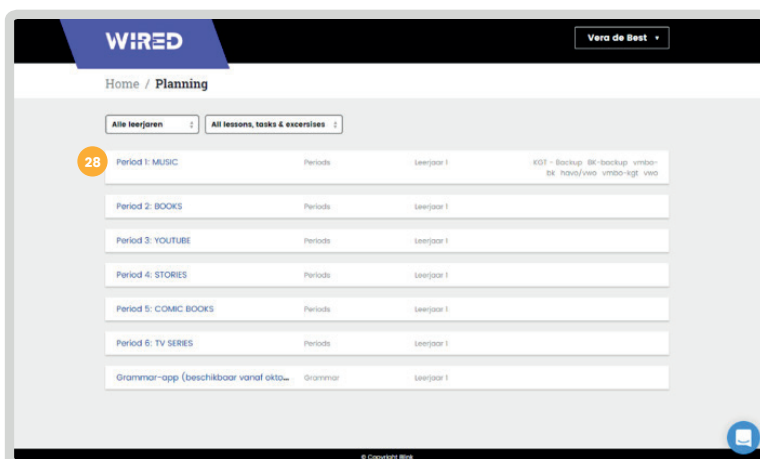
WIRED

Vera de Best ▾

Home / Planning

Alle leerjaren

All lessons, tasks & excersises

28

| | | | |
|---|---|---|---|
| Period 1: MUSIC | Periods | Leerjaar 1 | KGT - Backup BK-backup vmbo-bk havo/vwo vmbo-kgt vwo |
| Period 2: BOOKS | Periods | Leerjaar 1 | |
| Period 3: YOUTUBE | Periods | Leerjaar 1 | |
| Period 4: STORIES | Periods | Leerjaar 1 | |
| Period 5: COMIC BOOKS | Periods | Leerjaar 1 | |
| Period 6: TV SERIES | Periods | Leerjaar 1 | |
| Grammar-app (beschikbaar vanaf okto... | Grammar | Leerjaar 1 | |

© Copyright Blink